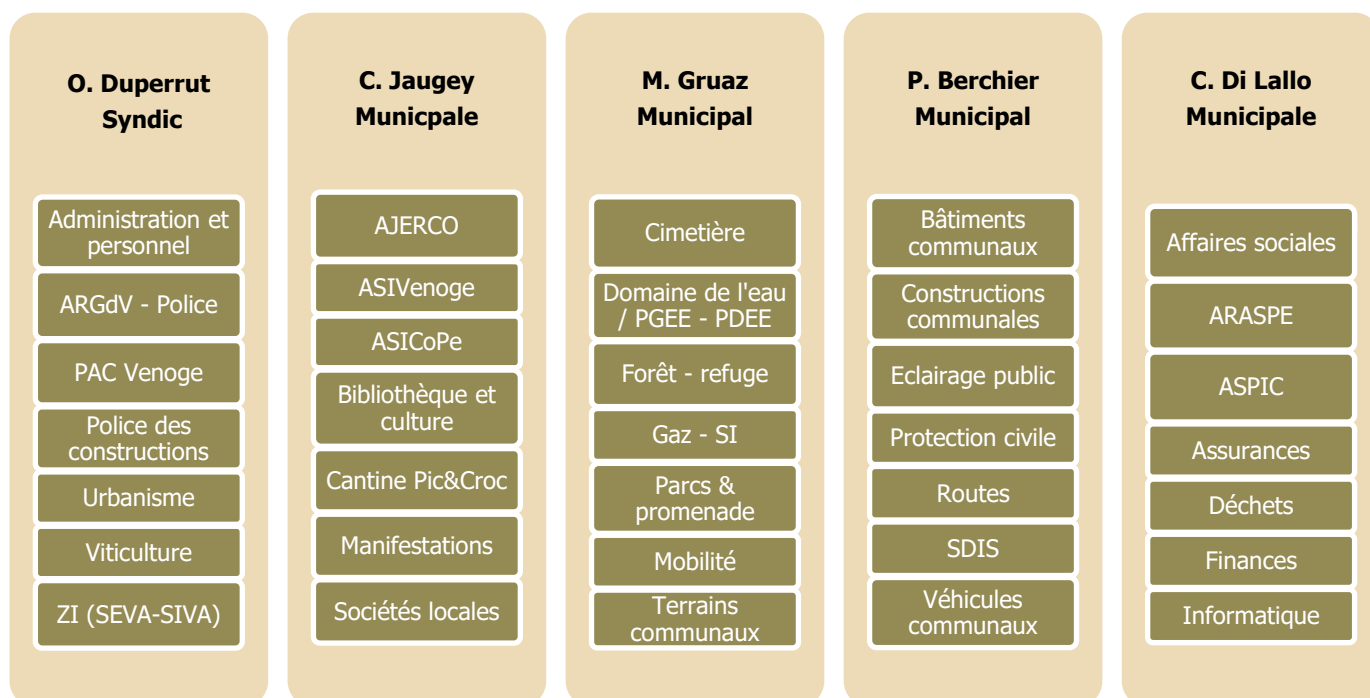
O. Duperrut
Syndic

Administration et personnel

ARGdV - Police

PAC Venoge

Police des constructions

Urbanisme

Viticulture

ZI (SEVA-SIVA)

C. Jaugey
Municpale

AJERCO

ASIVenoge

ASICoPe

Bibliothèque et culture

Cantine Pic&Croc

Manifestations

Sociétés locales

M. Gruaz
Municipal

Cimetière

Domaine de l'eau / PGEE - PDEE

Forêt - refuge

Gaz - SI

Parcs & promenade

Mobilité

Terrains communaux

P. Berchier
Municipal

Bâtiments communaux

Constructions communales

Eclairage public

Protection civile

Routes

SDIS

Véhicules communaux

C. Di Lallo
Municipale

Affaires sociales

ARASPE

ASPIC

Assurances

Déchets

Finances

Informatique